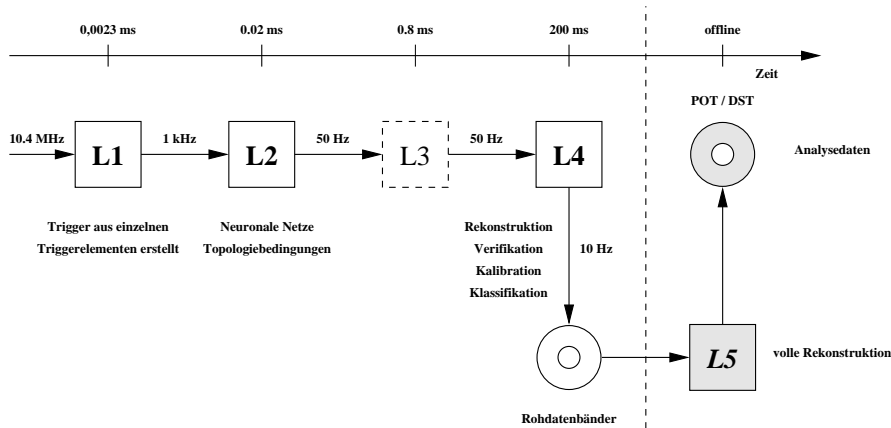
0,0023 ms
0.02 ms
0.8 ms
200 ms
offline
Zeit

POT / DST

10.4 MHz
L1
1 kHz
L2
50 Hz
L3
50 Hz
L4

Analysedaten

Trigger aus einzelnen Triggerelementen erstellt

Neuronale Netze Topologiebedingungen

Rekonstruktion
Verifikation
Kalibration
Klassifikation

10 Hz

L5

volle Rekonstruktion

Rohdatenbänder